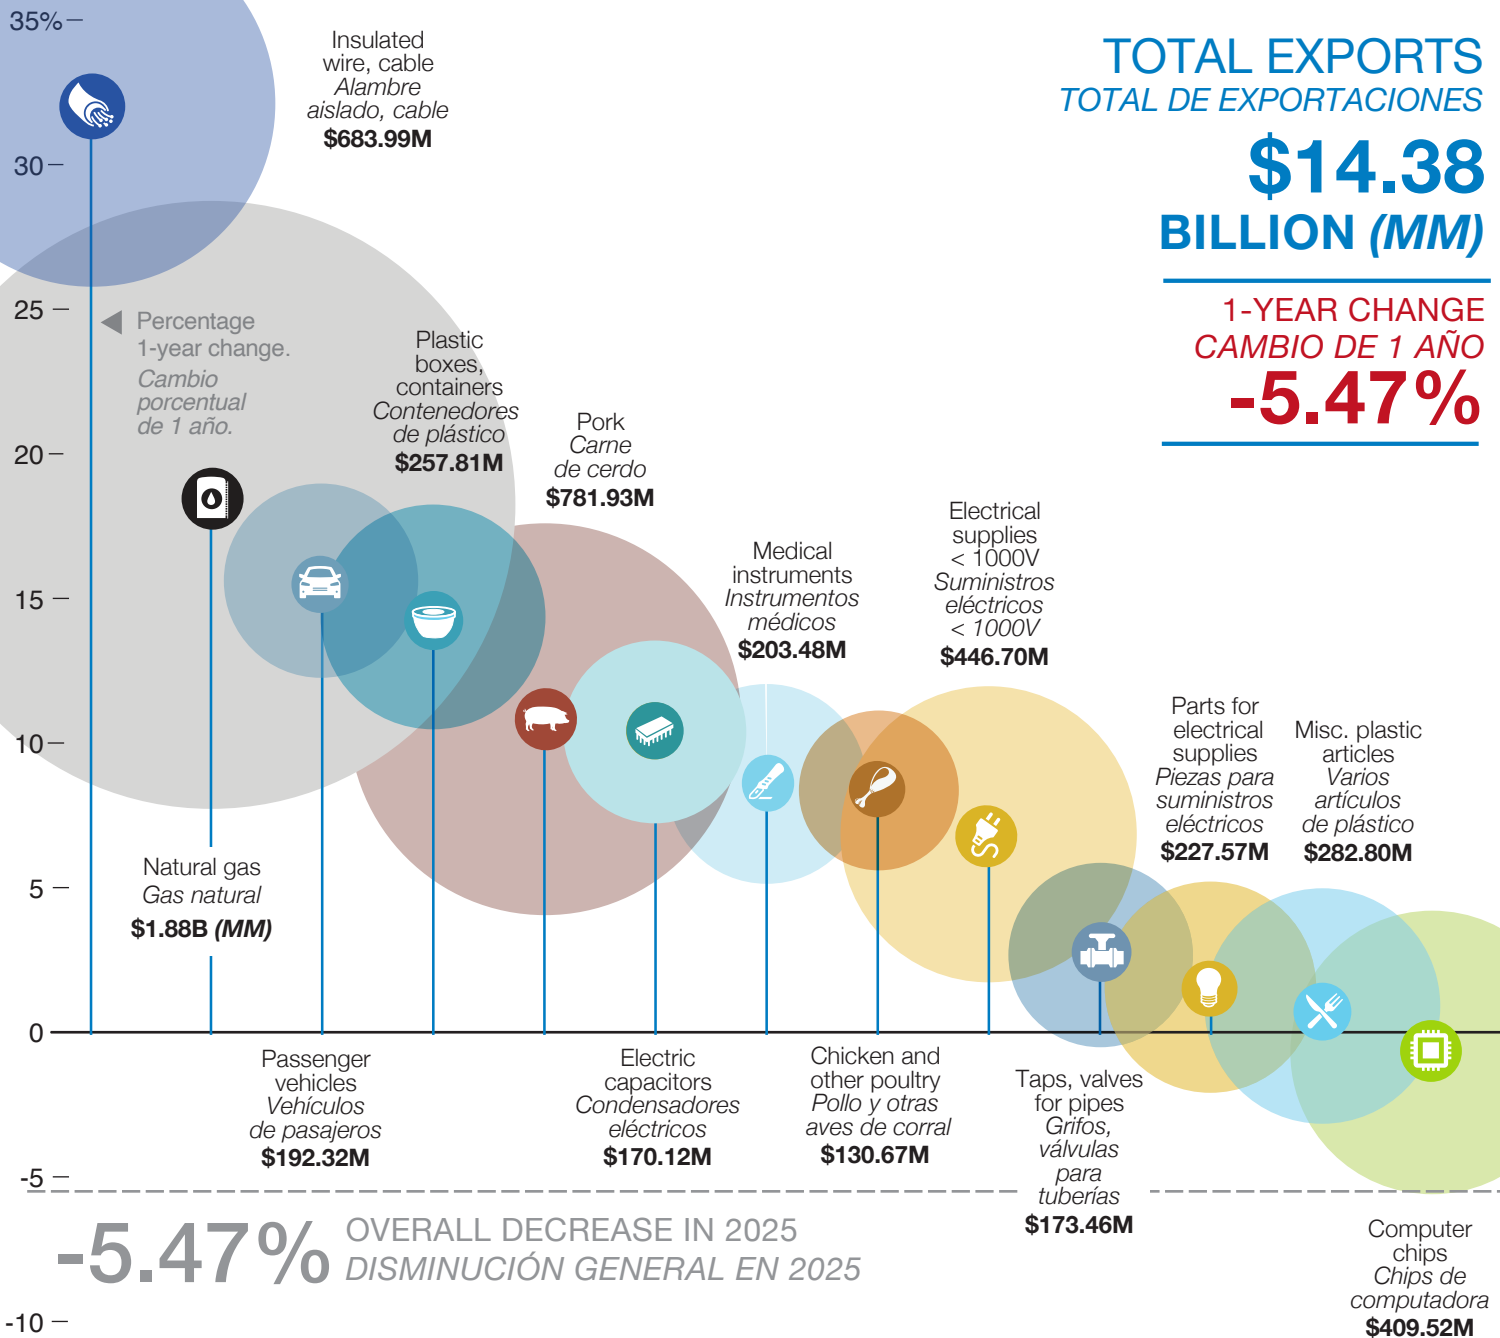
TOTAL EXPORTS
TOTAL DE EXPORTACIONES
$14.38 BILLION (MM)

1-YEAR CHANGE
CAMBIO DE 1 AÑO
-5.47%

35%
30
25
20
15
10
5
0
-5
-10

Insulated wire, cable
Alambre aislado, cable
$683.99M

Percentage 1-year change.
Cambio porcentual de 1 año.

Plastic boxes, containers
Contenedores de plástico
$257.81M

Pork
Carne de cerdo
$781.93M

Medical instruments
Instrumentos médicos
$203.48M

Electrical supplies < 1000V
Suministros eléctricos < 1000V
$446.70M

Parts for electrical supplies
Piezas para suministros eléctricos
$227.57M

Misc. plastic articles
Varios artículos de plástico
$282.80M

Natural gas
Gas natural
$1.88B (MM)

Passenger vehicles
Vehículos de pasajeros
$192.32M

Electric capacitors
Condensadores eléctricos
$170.12M

Chicken and other poultry
Pollo y otras aves de corral
$130.67M

Taps, valves for pipes
Grifos, válvulas para tuberías
$173.46M

Computer chips
Chips de computadora
$409.52M

-5.47% OVERALL DECREASE IN 2025
DISMINUCIÓN GENERAL EN 2025